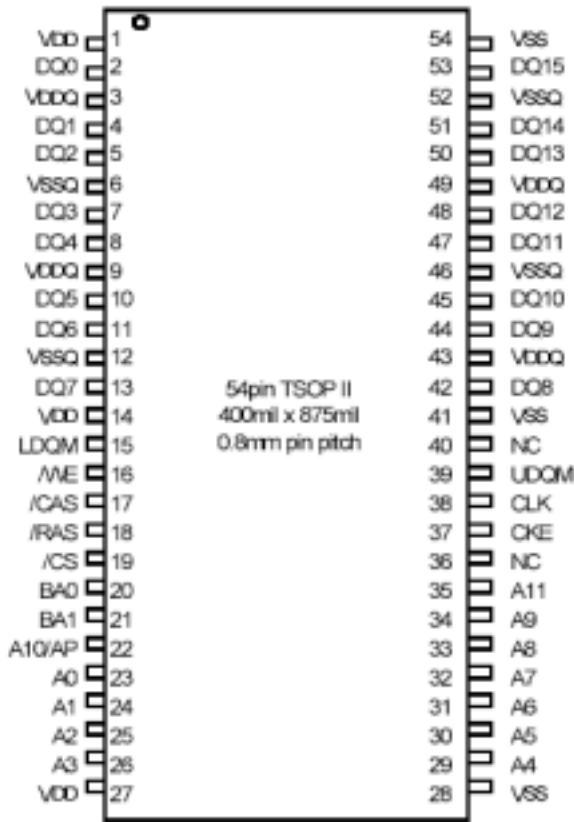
VDD 1
DQ0 2
VDDQ 3
DQ1 4
DQ2 5
VSSQ 6
DQ3 7
DQ4 8
VDDQ 9
DQ5 10
DQ6 11
VSSQ 12
DQ7 13
VDD 14
LDQM 15
/WE 16
/CAS 17
/RAS 18
/CS 19
BA0 20
BA1 21
A10/AP 22
A0 23
A1 24
A2 25
A3 26
VDD 27

54pin TSOP II
400mil x 875mil
0.8mm pin pitch

54 VSS
53 DQ15
52 VSSQ
51 DQ14
50 DQ13
49 VDDQ
48 DQ12
47 DQ11
46 VSSQ
45 DQ10
44 DQ9
43 VDDQ
42 DQ8
41 VSS
40 NC
39 UDQM
38 CLK
37 CKE
36 NC
35 A11
34 A9
33 A8
32 A7
31 A6
30 A5
29 A4
28 VSS